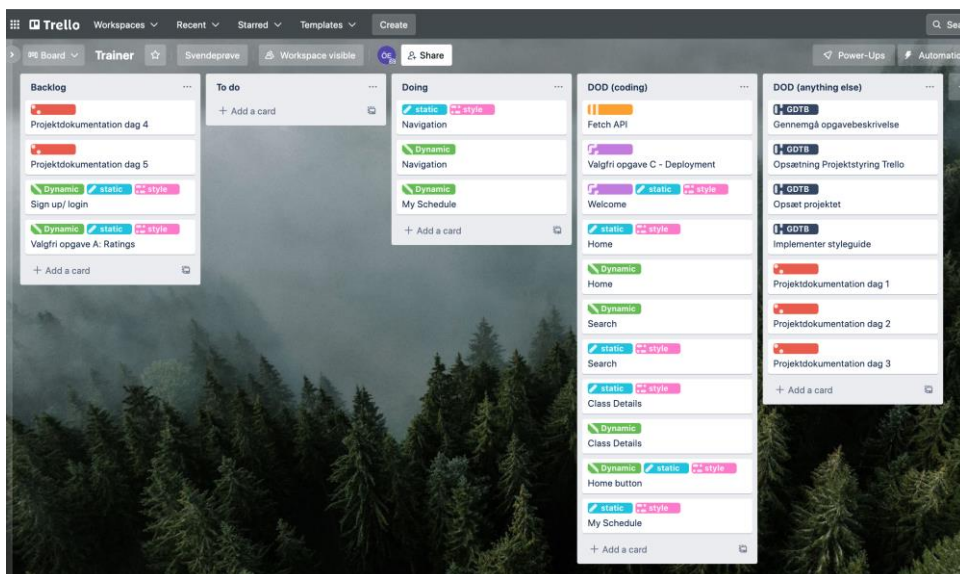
Trello Workspaces Recent Starred Templates Create Sea

Board Trainer Svendeprøve Workspace visible ÖE Share Power-Ups Automatic

Backlog ...

Projektdokumentation dag 4

Projektdokumentation dag 5

Dynamic static style
Sign up/ login

Dynamic static style
Valgfri opgave A: Ratings

+ Add a card

To do ...

+ Add a card

Doing ...

static style
Navigation

Dynamic
Navigation

Dynamic
My Schedule

+ Add a card

DOD (coding) ...

Fetch API

Valgfri opgave C - Deployment

static style
Welcome

static style
Home

Dynamic
Home

Dynamic
Search

static style
Search

static style
Class Details

Dynamic
Class Details

Dynamic static style
Home button

static style
My Schedule

+ Add a card

DOD (anything else) ...

GDTB
Gennemgå opgavebeskrivelse

GDTB
Opsætning Projektstyring Trello

GDTB
Opsæt projektet

GDTB
Implementer styleguide

Projektdokumentation dag 1

Projektdokumentation dag 2

Projektdokumentation dag 3

+ Add a card